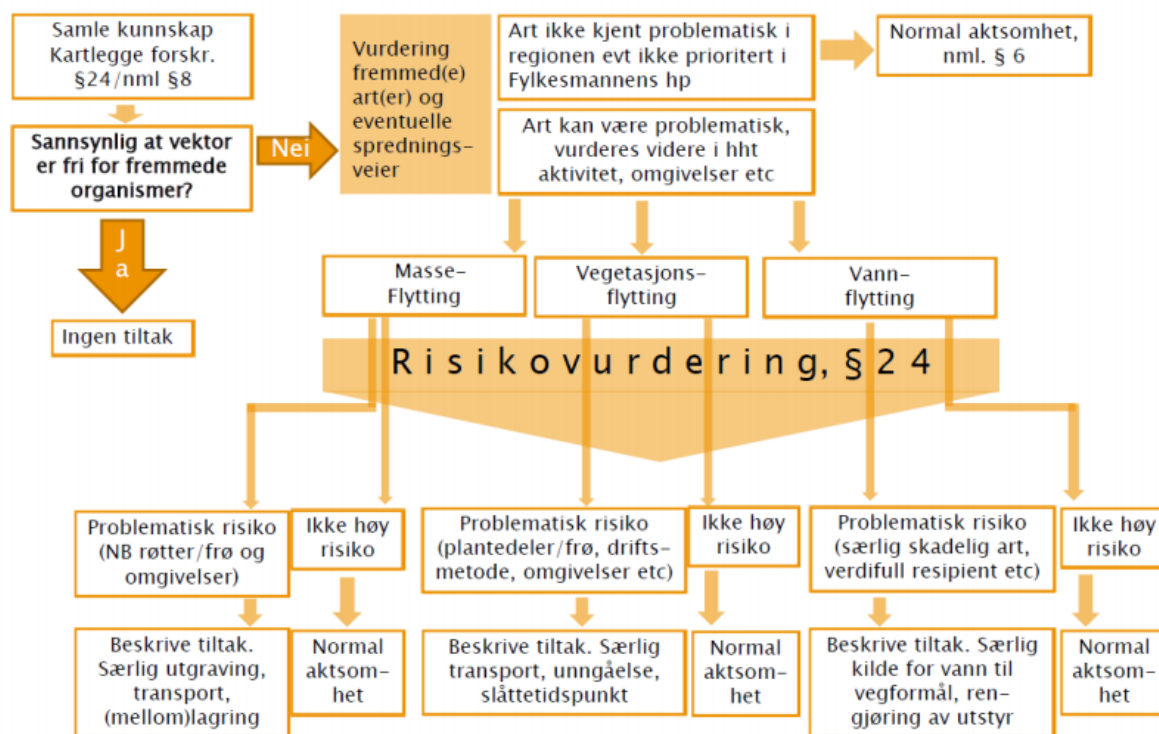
Samle kunnskap Kartlegge forskr. §24/nml §8

Sannsynlig at vektor er fri for fremmede organismer?

Ja

Ingen tiltak

Nei

Vurdering fremmed(e) art(er) og eventuelle spredningsveier

Art ikke kjent problematisk i regionen evt ikke prioritert i Fylkesmannens hp

Normal aktsomhet, nml. § 6

Art kan være problematisk, vurderes videre i hht aktivitet, omgivelser etc

Masse-Flytting

Vegetasjons-flytting

Vann-flytting

Risikovurdering, § 24

Problematisk risiko (NB røtter/frø og omgivelser)

Ikke høy risiko

Problematisk risiko (plantedeler/frø, drifts-metode, omgivelser etc)

Ikke høy risiko

Problematisk risiko (særlig skadelig art, verdifull resipient etc)

Ikke høy risiko

Beskrive tiltak. Særlig utgraving, transport, (mellom)lagring

Normal aktsom-het

Beskrive tiltak. Særlig transport, unngåelse, slåttetidspunkt

Normal aktsom-het

Beskrive tiltak. Særlig kilde for vann til vegformål, ren-gjøring av utstyr

Normal aktsom-het